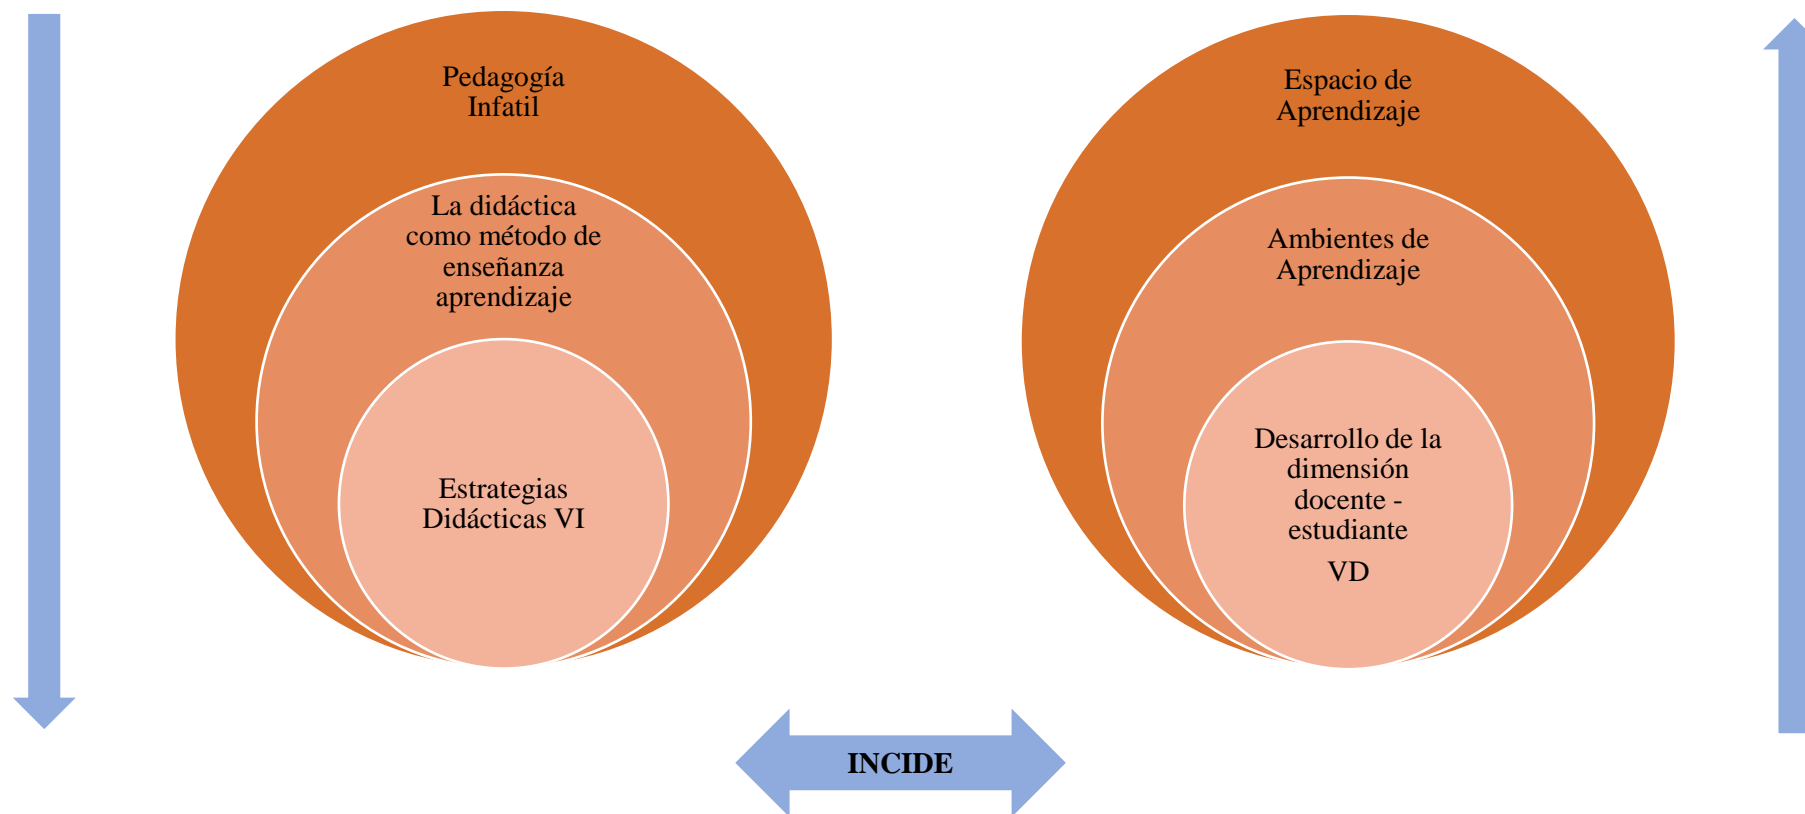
Pedagogía Infatil

La didáctica como método de enseñanza aprendizaje

Estrategias Didácticas VI

Espacio de Aprendizaje

Ambientes de Aprendizaje

Desarrollo de la dimensión docente - estudiante

VD

INCIDE